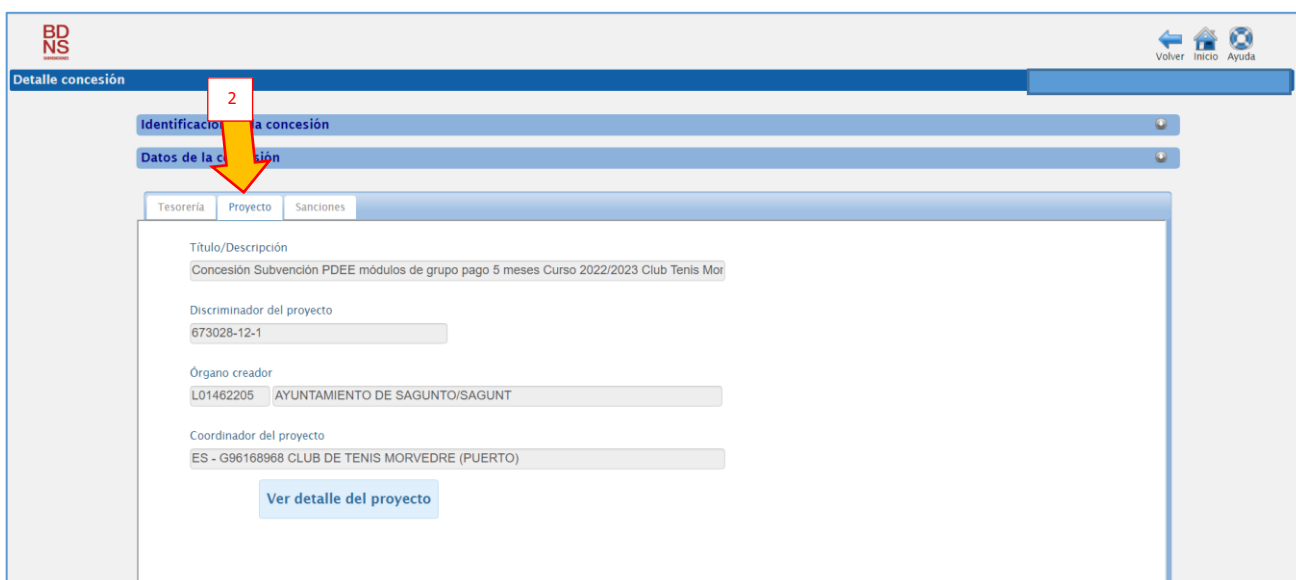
BD
NS

Volver Inicio Ayuda

Detalle concesión

2

Identificacio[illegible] la concesión

Datos de la c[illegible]sión

Tesorería Proyecto Sanciones

Título/Descripción
Concesión Subvención PDEE módulos de grupo pago 5 meses Curso 2022/2023 Club Tenis Mor

Discriminador del proyecto
673028-12-1

Órgano creador
L01462205 AYUNTAMIENTO DE SAGUNTO/SAGUNT

Coordinador del proyecto
ES - G96168968 CLUB DE TENIS MORVEDRE (PUERTO)

Ver detalle del proyecto